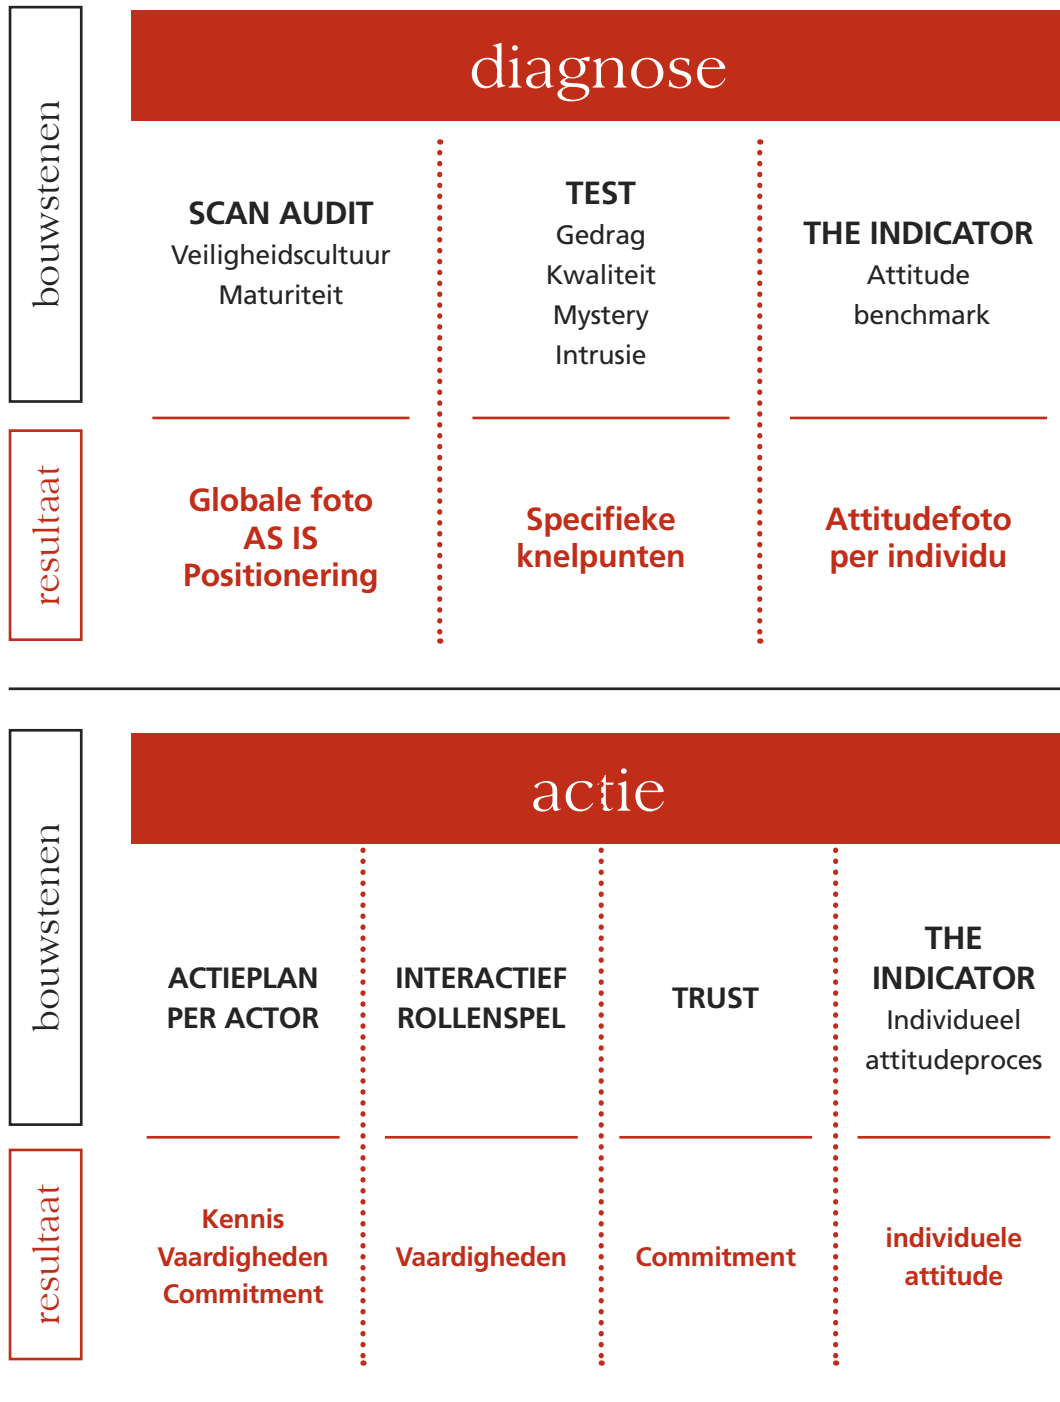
bouwstenen

resultaat

diagnose

SCAN AUDIT
Veiligheidscultuur
Maturiteit

TEST
Gedrag
Kwaliteit
Mystery
Intrusie

THE INDICATOR
Attitude
benchmark

Globale foto
AS IS
Positionering

Specifieke
knelpunten

Attitudefoto
per individu

bouwstenen

resultaat

actie

ACTIEPLAN
PER ACTOR

INTERACTIEF
ROLLENSPEL

TRUST

THE
INDICATOR
Individueel
attitudeproces

Kennis
Vaardigheden
Commitment

Vaardigheden

Commitment

individuele
attitude